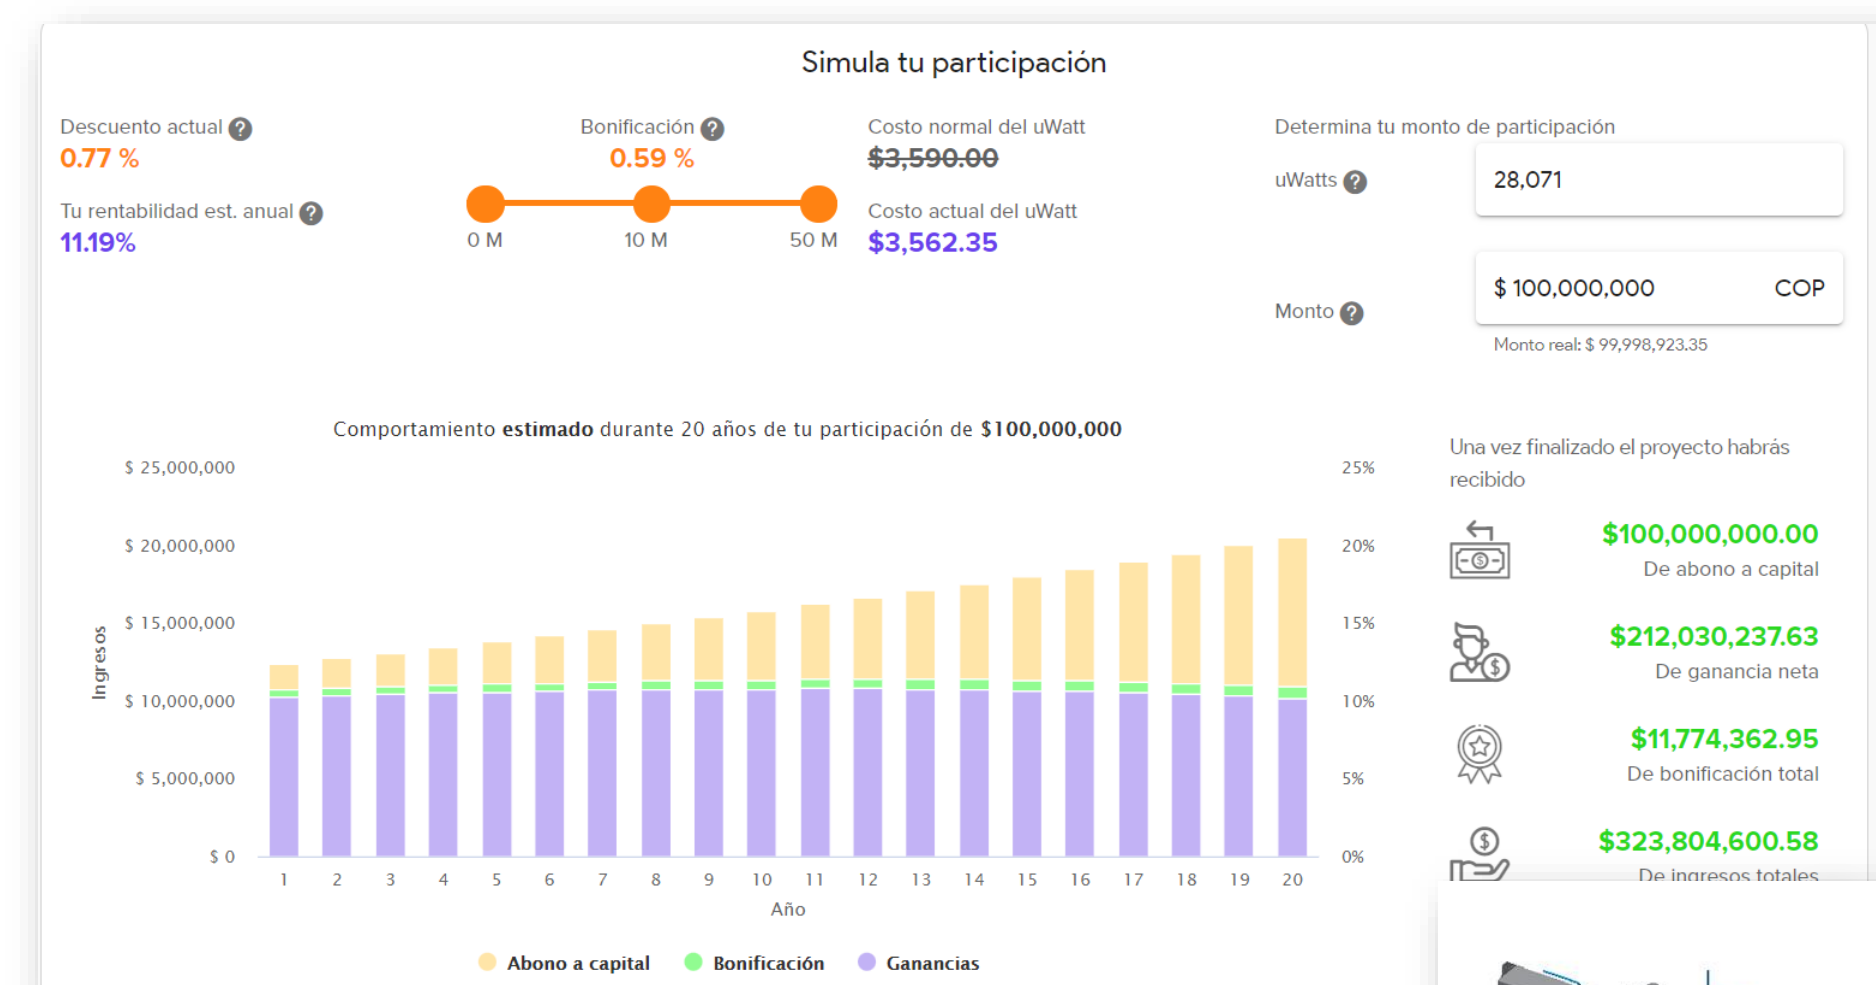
Simula tu participación

Descuento actual ?
0.77 %

Tu rentabilidad est. anual ?
11.19%

Bonificación ?
0.59 %

0 M
10 M
50 M

Costo normal del uWatt
$3,590.00

Costo actual del uWatt
$3,562.35

Determina tu monto de participación

uWatts ?
28,071

Monto ?
$ 100,000,000 COP

Monto real: $ 99,998,923.35

Comportamiento **estimado** durante 20 años de tu participación de **$100,000,000**

$ 25,000,000
$ 20,000,000
$ 15,000,000
$ 10,000,000
$ 5,000,000
$ 0

Ingresos

25%
20%
15%
10%
5%
0%

1 2 3 4 5 6 7 8 9 10 11 12 13 14 15 16 17 18 19 20

Año

Abono a capital   Bonificación   Ganancias

Una vez finalizado el proyecto habrás recibido

$100,000,000.00
De abono a capital

$212,030,237.63
De ganancia neta

$11,774,362.95
De bonificación total

$323,804,600.58
De ingresos totales